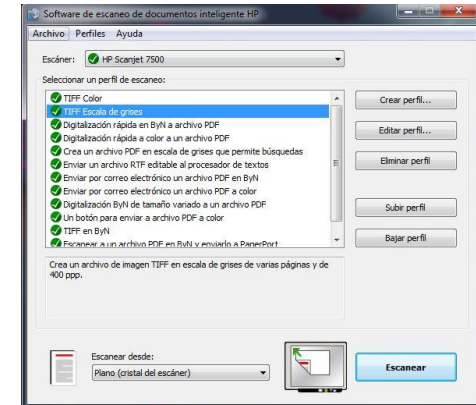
Software de escaneo de documentos inteligente HP

Archivo Perfiles Ayuda

Escáner: HP Scanjet 7500

Seleccionar un perfil de escaneo:

TIFF Color
TIFF Escala de grises
Digitalización rápida en ByN a archivo PDF
Digitalización rápida a color a un archivo PDF
Crea un archivo PDF en escala de grises que permite búsquedas
Enviar un archivo RTF editable al procesador de textos
Enviar por correo electrónico un archivo PDF en ByN
Enviar por correo electrónico un archivo PDF a color
Digitalización ByN de tamaño variado a un archivo PDF
Un botón para enviar a archivo PDF a color
TIFF en ByN
Escanear a un archivo PDF en ByN y enviarlo a PaperPort

Crear perfil...
Editar perfil...
Eliminar perfil
Subir perfil
Bajar perfil

Crea un archivo de imagen TIFF en escala de grises de varias páginas y de 400 ppp.

Escanear desde:
Plano (cristal del escáner)

Escanear